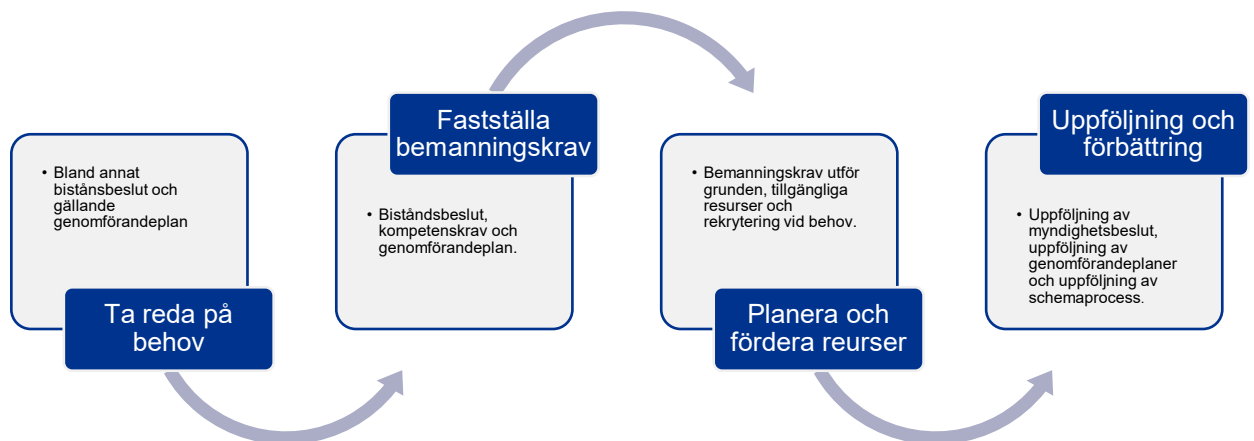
• Bland annat bistånsbeslut och gällande genomförandeplan

Ta reda på behov

Fastställa bemanningskrav

• Biståndsbeslut, kompetenskrav och genomförandeplan.

• Bemanningskrav utför grunden, tillgängliga resurser och rekrytering vid behov.

Planera och fördera reurser

Uppföljning och förbättring

• Uppföljning av myndighetsbeslut, uppföljning av genomförandeplaner och uppföljning av schemaprocess.